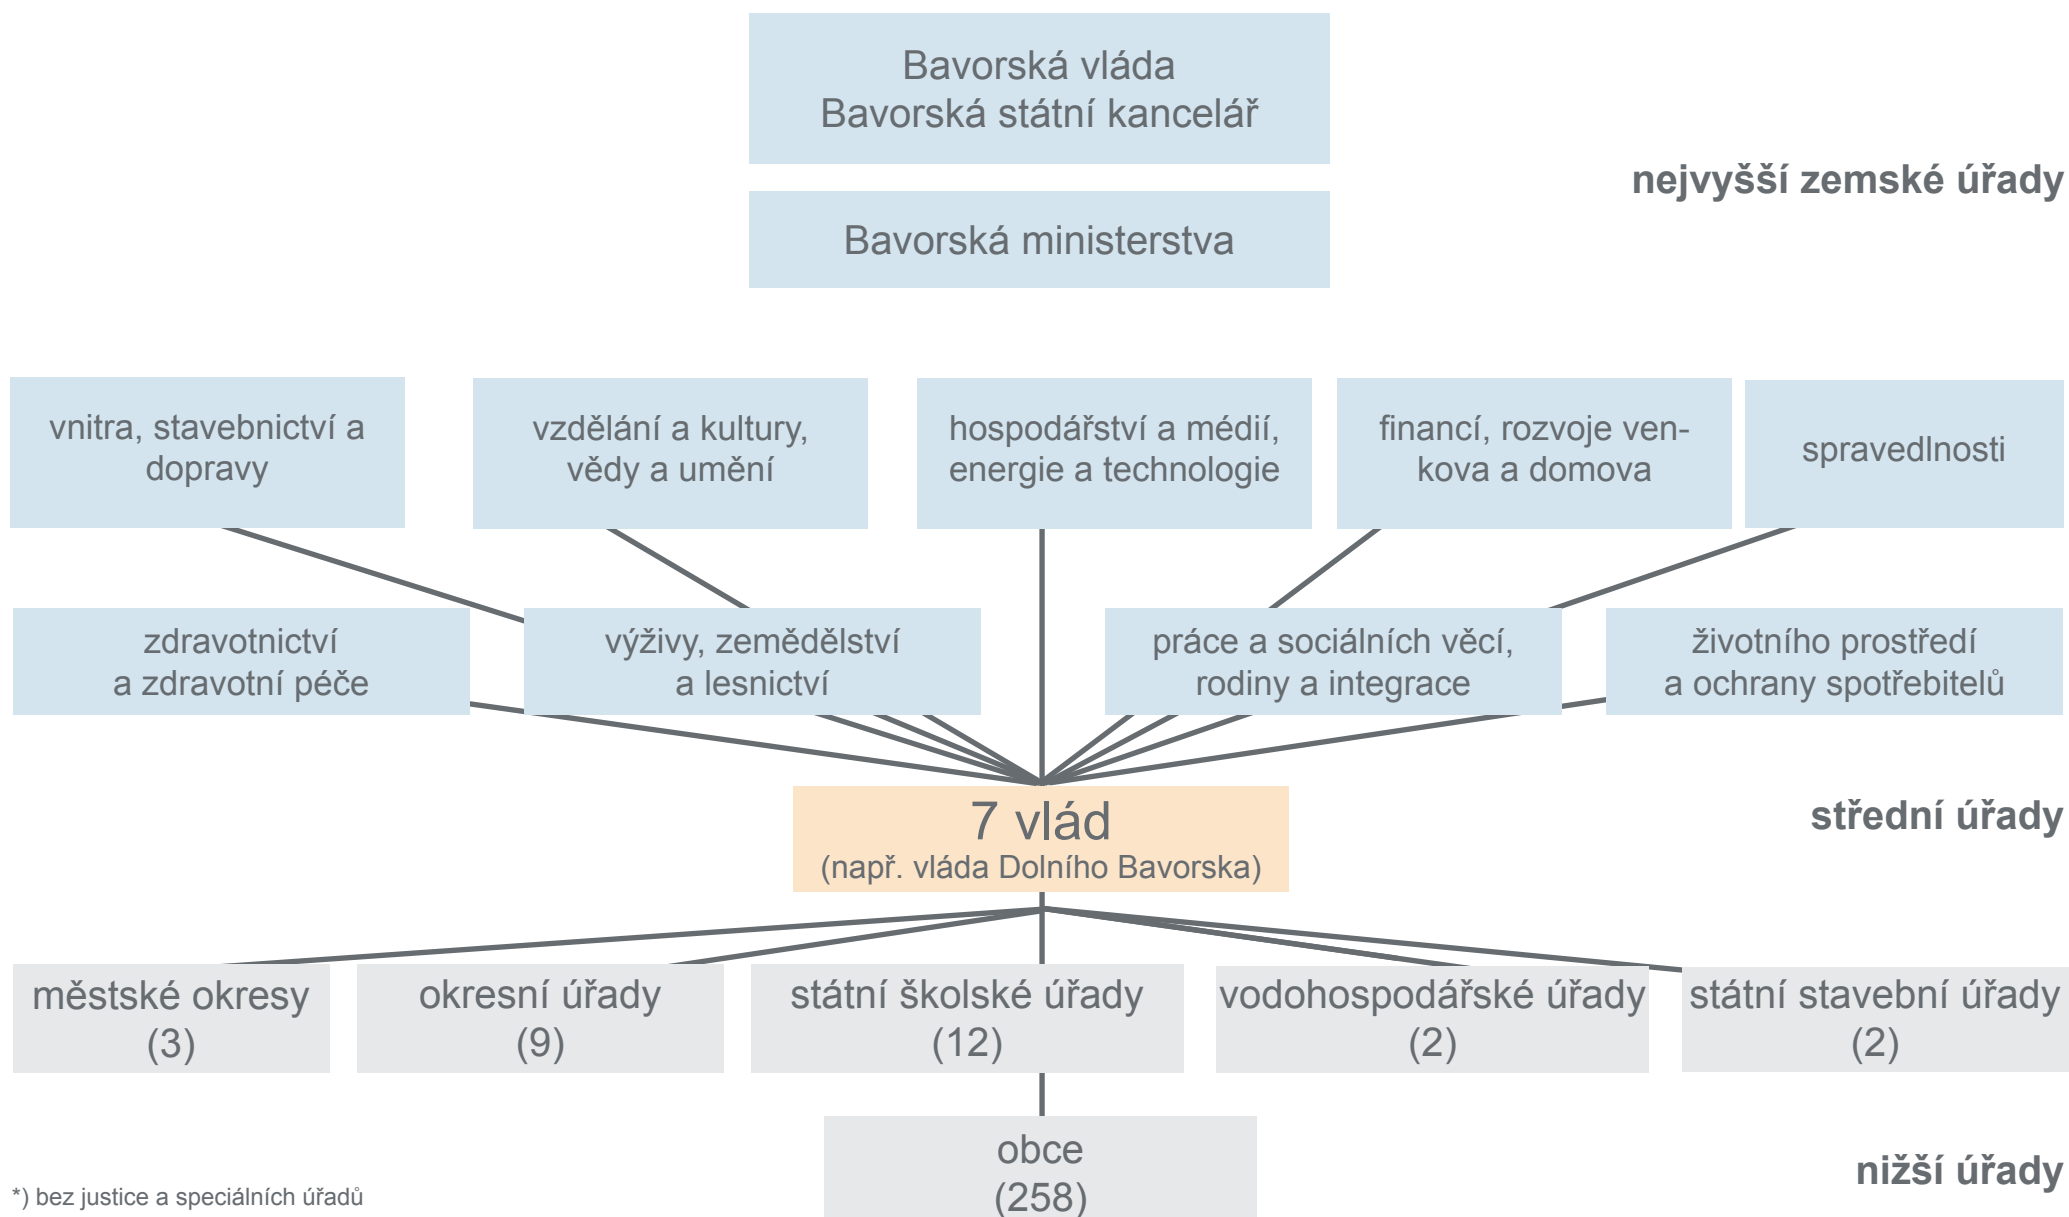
Bavorská vláda
Bavorská státní kancelář

Bavorská ministerstva

nejvyšší zemské úřady

vnitra, stavebnictví a dopravy

vzdělání a kultury, vědy a umění

hospodářství a médií, energie a technologie

financí, rozvoje venkova a domova

spravedlnosti

zdravotnictví a zdravotní péče

výživy, zemědělství a lesnictví

práce a sociálních věcí, rodiny a integrace

životního prostředí a ochrany spotřebitelů

7 vlád
(např. vláda Dolního Bavorska)

střední úřady

městské okresy (3)

okresní úřady (9)

státní školské úřady (12)

vodohospodářské úřady (2)

státní stavební úřady (2)

obce (258)

nižší úřady

*) bez justice a speciálních úřadů